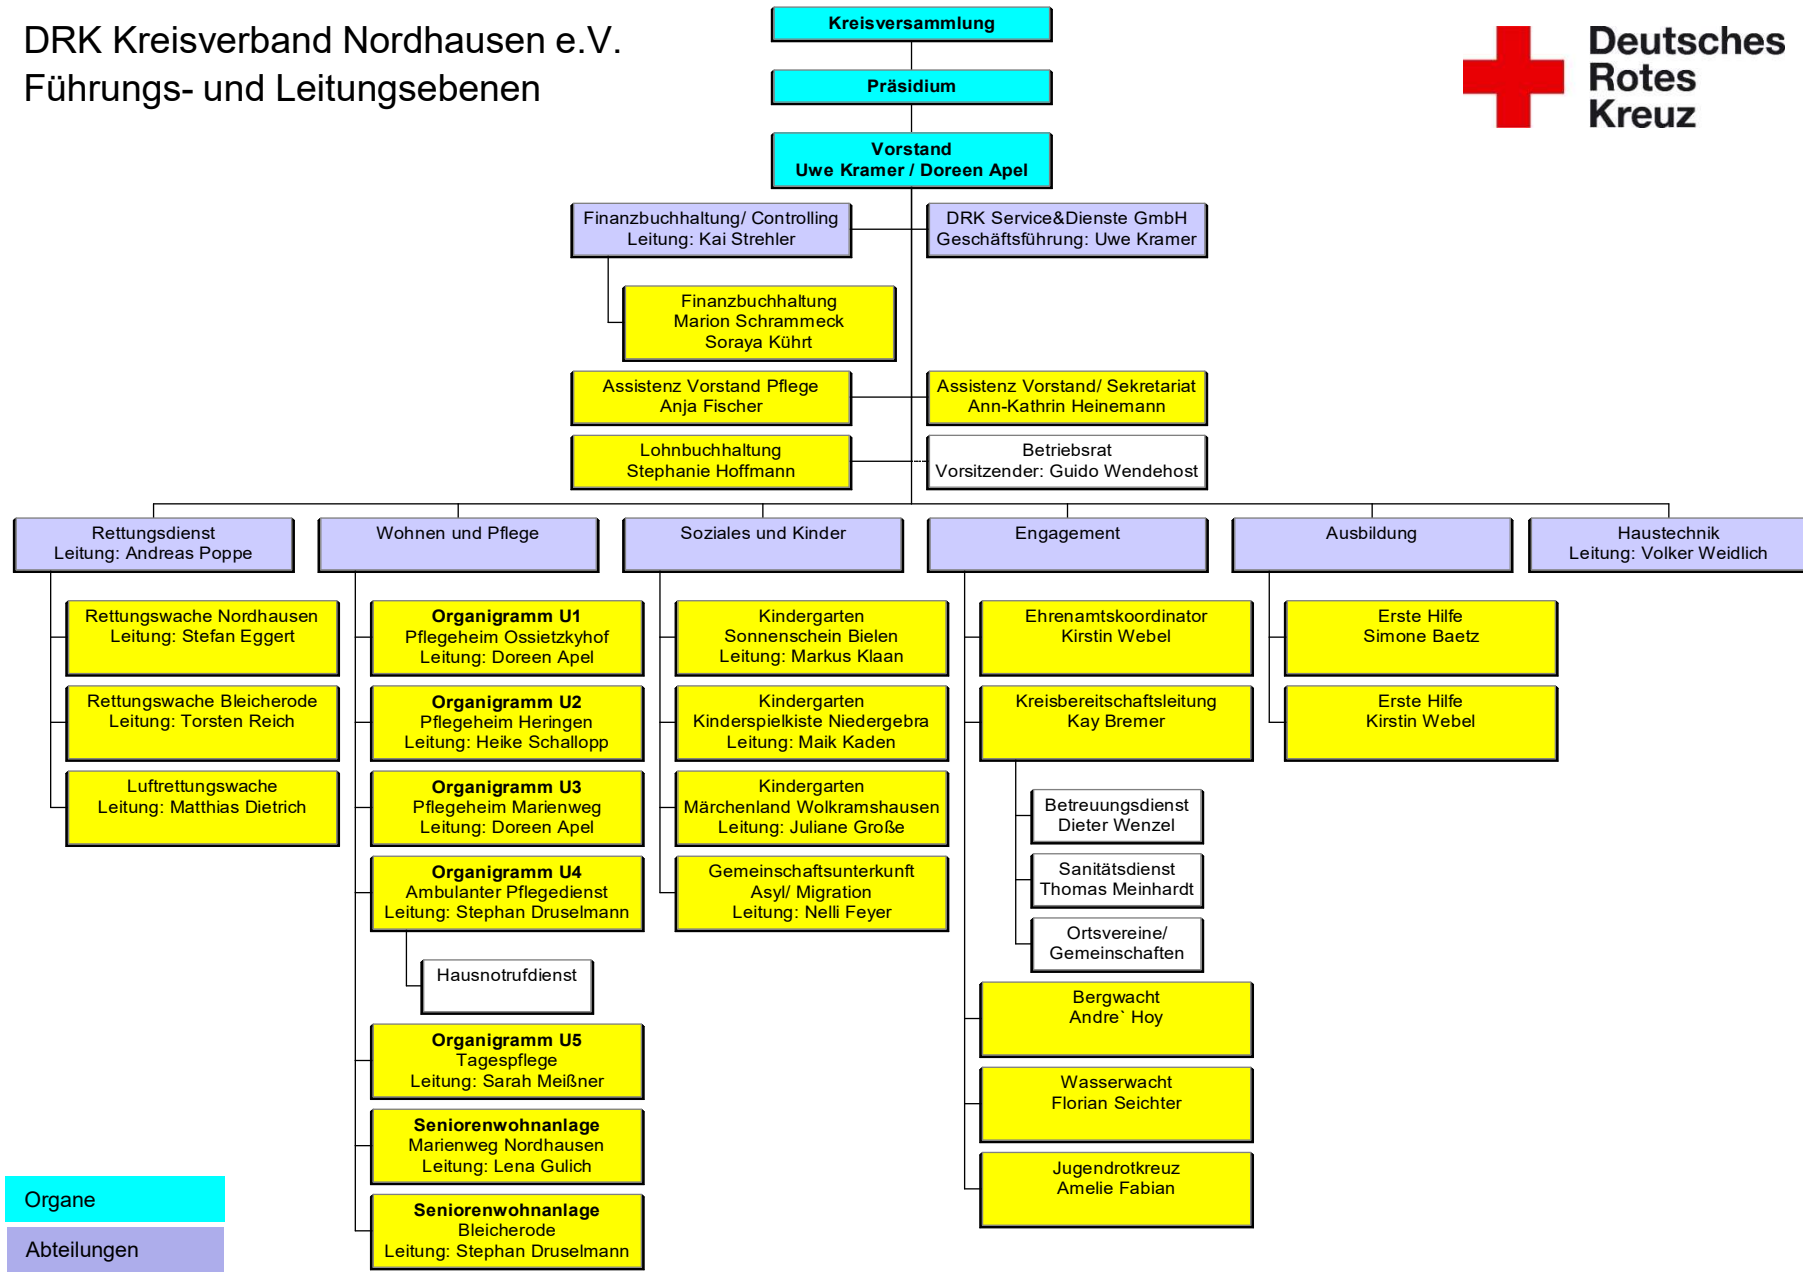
DRK Kreisverband Nordhausen e.V.
Führungs- und Leitungsebenen

Deutsches Rotes Kreuz

Kreisversammlung

Präsidium

Vorstand
Uwe Kramer / Doreen Apel

Finanzbuchhaltung/ Controlling
Leitung: Kai Strehler

DRK Service&Dienste GmbH
Geschäftsführung: Uwe Kramer

Finanzbuchhaltung
Marion Schrammeck
Soraya Kührt

Assistenz Vorstand Pflege
Anja Fischer

Assistenz Vorstand/ Sekretariat
Ann-Kathrin Heinemann

Lohnbuchhaltung
Stephanie Hoffmann

Betriebsrat
Vorsitzender: Guido Wendehost

Rettungsdienst
Leitung: Andreas Poppe

Rettungswache Nordhausen
Leitung: Stefan Eggert

Rettungswache Bleicherode
Leitung: Torsten Reich

Luftrettungswache
Leitung: Matthias Dietrich

Wohnen und Pflege

Organigramm U1
Pflegeheim Ossietzkyhof
Leitung: Doreen Apel

Organigramm U2
Pflegeheim Heringen
Leitung: Heike Schallopp

Organigramm U3
Pflegeheim Marienweg
Leitung: Doreen Apel

Organigramm U4
Ambulanter Pflegedienst
Leitung: Stephan Druselmann

Hausnotrufdienst

Organigramm U5
Tagespflege
Leitung: Sarah Meißner

Seniorenwohnanlage
Marienweg Nordhausen
Leitung: Lena Gulich

Seniorenwohnanlage
Bleicherode
Leitung: Stephan Druselmann

Soziales und Kinder

Kindergarten
Sonnenschein Bielen
Leitung: Markus Klaan

Kindergarten
Kinderspielkiste Niedergebra
Leitung: Maik Kaden

Kindergarten
Märchenland Wolkramshausen
Leitung: Juliane Große

Gemeinschaftsunterkunft
Asyl/ Migration
Leitung: Nelli Feyer

Engagement

Ehrenamtskoordinator
Kirstin Webel

Kreisbereitschaftsleitung
Kay Bremer

Betreuungsdienst
Dieter Wenzel

Sanitätsdienst
Thomas Meinhardt

Ortsvereine/
Gemeinschaften

Bergwacht
Andre` Hoy

Wasserwacht
Florian Seichter

Jugendrotkreuz
Amelie Fabian

Ausbildung

Erste Hilfe
Simone Baetz

Erste Hilfe
Kirstin Webel

Haustechnik
Leitung: Volker Weidlich

Organe

Abteilungen